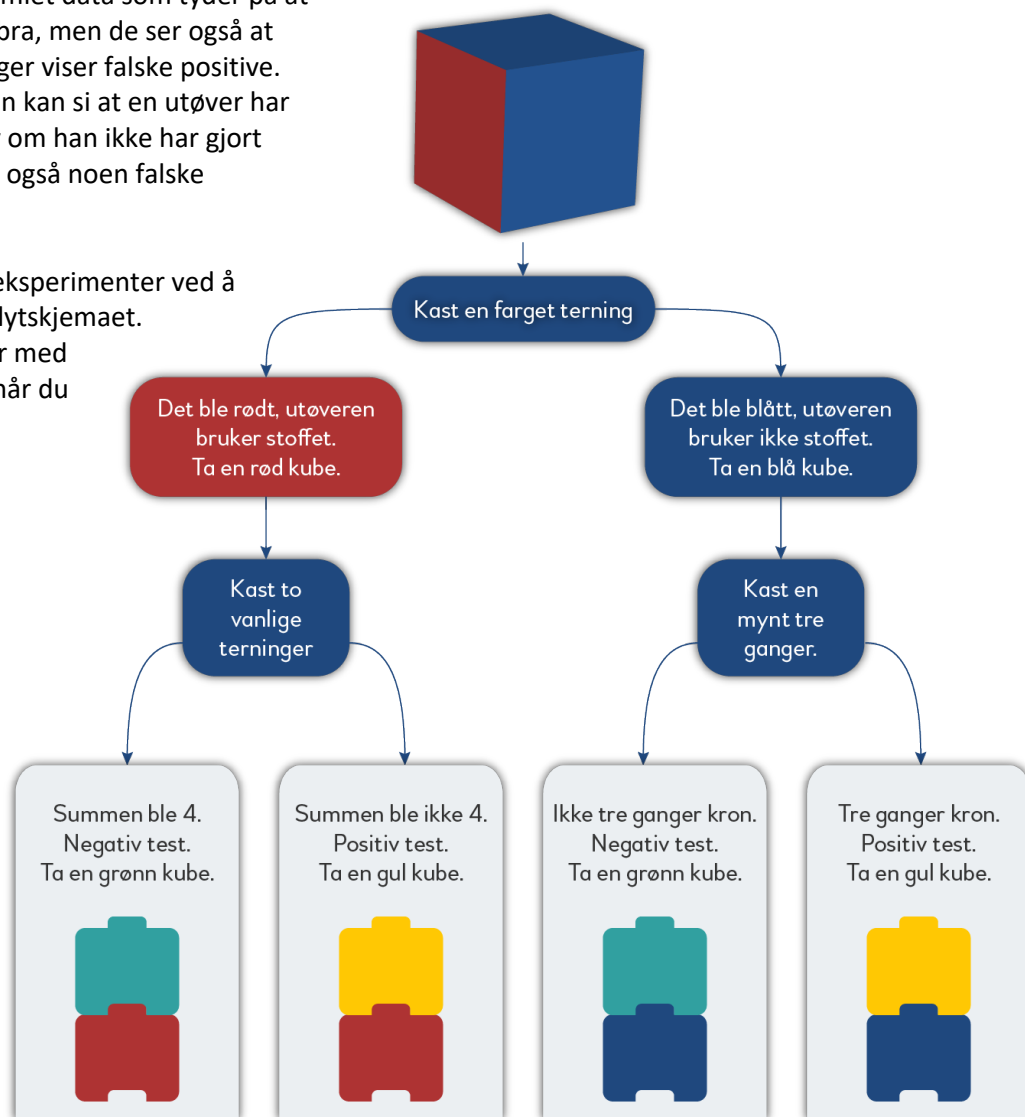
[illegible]mlet data som tyder på at
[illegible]ra, men de ser også at
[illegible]ger viser falske positive.
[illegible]n kan si at en utøver har
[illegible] om han ikke har gjort
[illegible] også noen falske

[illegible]eksperimenter ved å
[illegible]ytskjemaet.
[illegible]r med
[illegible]når du

Kast en farget terning

Det ble rødt, utøveren bruker stoffet. Ta en rød kube.

Det ble blått, utøveren bruker ikke stoffet. Ta en blå kube.

Kast to vanlige terninger

Kast en mynt tre ganger.

Summen ble 4. Negativ test. Ta en grønn kube.

Summen ble ikke 4. Positiv test. Ta en gul kube.

Ikke tre ganger kron. Negativ test. Ta en grønn kube.

Tre ganger kron. Positiv test. Ta en gul kube.